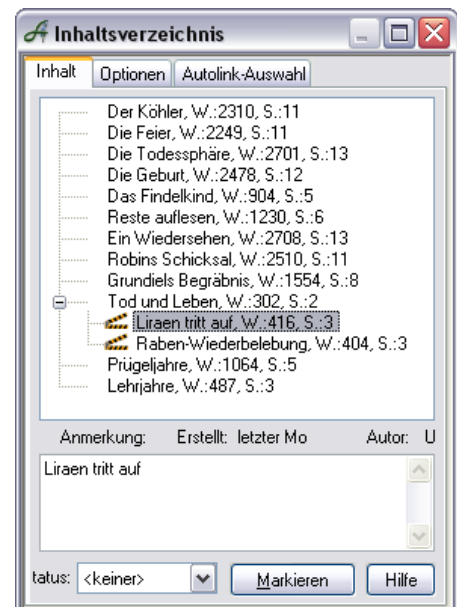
Inhaltsverzeichnis

Inhalt | Optionen | Autolink-Auswahl

Der Köhler, W.:2310, S.:11
Die Feier, W.:2249, S.:11
Die Todessphäre, W.:2701, S.:13
Die Geburt, W.:2478, S.:12
Das Findelkind, W.:904, S.:5
Reste auflesen, W.:1230, S.:6
Ein Wiedersehen, W.:2708, S.:13
Robins Schicksal, W.:2510, S.:11
Grundiels Begräbnis, W.:1554, S.:8
Tod und Leben, W.:302, S.:2
Liraen tritt auf, W.:416, S.:3
Raben-Wiederbelebung, W.:404, S.:3
Prügeljahre, W.:1064, S.:5
Lehrjahre, W.:487, S.:3

Anmerkung: Erstellt: letzter Mo Autor: U

Liraen tritt auf

tatus: <keiner>

Markieren

Hilfe